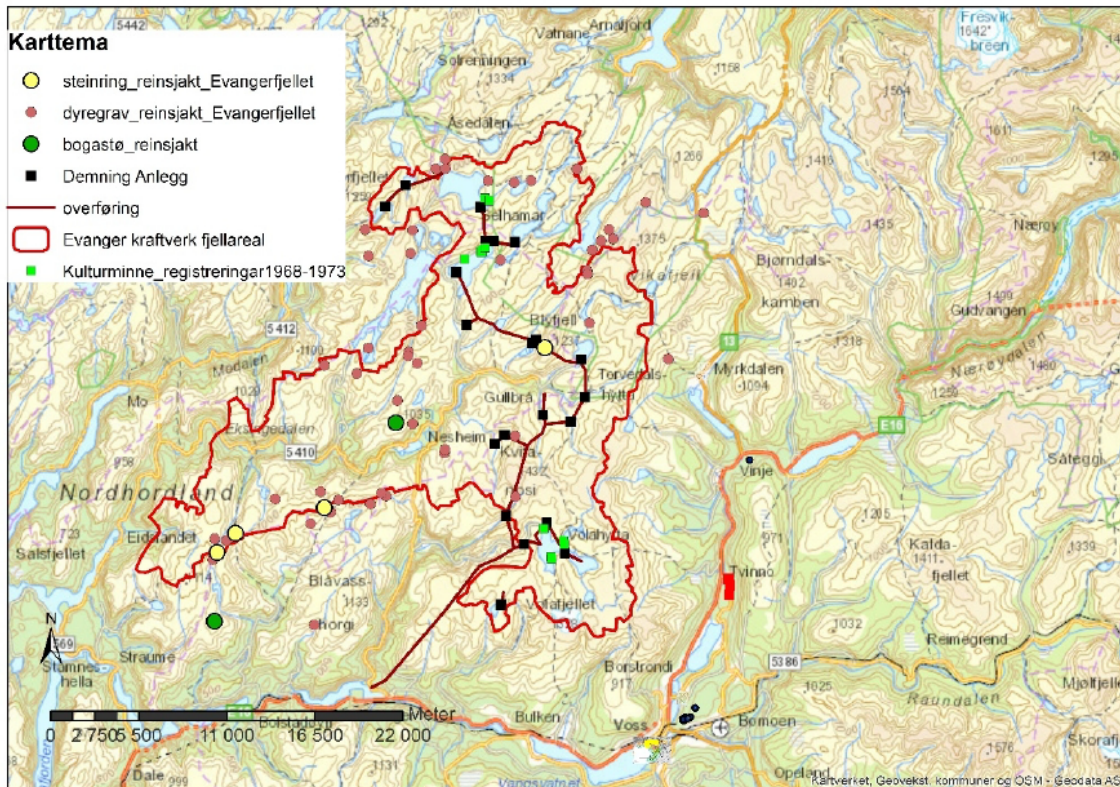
Karttema

steinring_reinsjakt_Evangerfjellet
dyregrav_reinsjakt_Evangerfjellet
bogastø_reinsjakt
Demning Anlegg
overføring
Evanger kraftverk fjellareal
Kulturminne_registreringar1968-1973

5442
Vatnane
Arnafjord
Fresvik-breen
1642
Solrenningen
1334
1158
1564
Åsedalen
1266
1416
1295
Selhamar
1375
1435
Nærøy
Bjørndals-kamben
1402
1409
Gudvangen
5412
Blytjell
1318
Nærøydalen
Modalen
Mo
Torvedals-hytta
Myrkdalen
1094
13
1460
1250
Gullbrå
1035
Eksingedalen
Nesheim
Kvita-
1432
E16
Vinje
Søteggi
958
5410
Nordhordland
Kvasi
1205
Eidslandet
Volahytta
971
Kalda-
1411
fjellet
1339
Salsfjellet
Blåvass-
1133
horgi
Volafjellet
Tvinno
1032
Reimegrend
Stamnes-hella
Straume
Borstrondi
917
5386
1025
Raundalen
Mjølfjell
Bolstad
Bulken
Voss
Bømoen
Skorafj
1576
Dale
999
1131
Vangsvatnet
Opeland
Meter
0 2 750 5 500 11 000 16 500 22 000
Kartverket, Geovekst, kommuner og OSM - Geodata AS